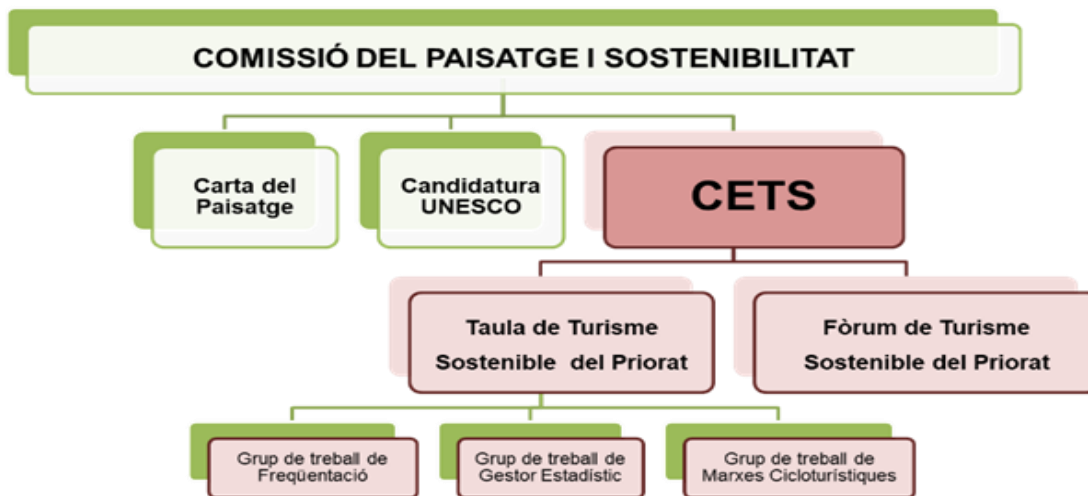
COMISSIÓ DEL PAISATGE I SOSTENIBILITAT

Carta del Paisatge

Candidatura UNESCO

CETS

Taula de Turisme Sostenible del Priorat

Fòrum de Turisme Sostenible del Priorat

Grup de treball de Freqüentació

Grup de treball de Gestor Estadístic

Grup de treball de Marxes Cicloturístiques